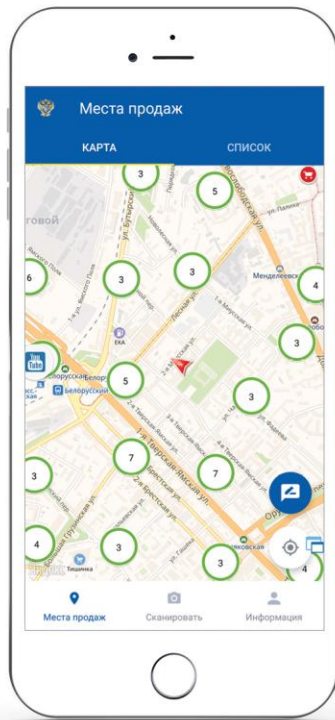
Места продаж

КАРТА

СПИСОК

3

5

3

3

6

4

3

5

3

3

7

7

3

4

3

3

4

ул. Бутырский Вал

Лесная ул.

Менделеевск

Белорусская

Белорусская

1-я ул. Тверская-Ямская

2-я ул. Тверская-Ямская

Тишинка

ЕКА

YouTube

Места продаж

Сканировать

Информация